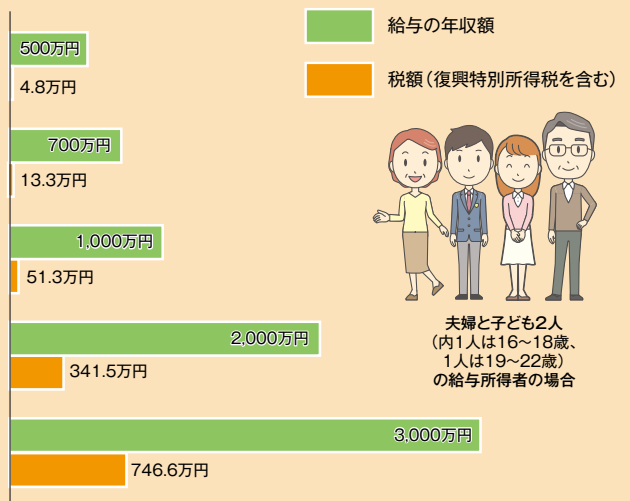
給与の年収額

税額（復興特別所得税を含む）

500万円

4.8万円

700万円

13.3万円

1,000万円

51.3万円

2,000万円

341.5万円

3,000万円

746.6万円

夫婦と子ども2人
（内1人は16～18歳、
1人は19～22歳）
の給与所得者の場合